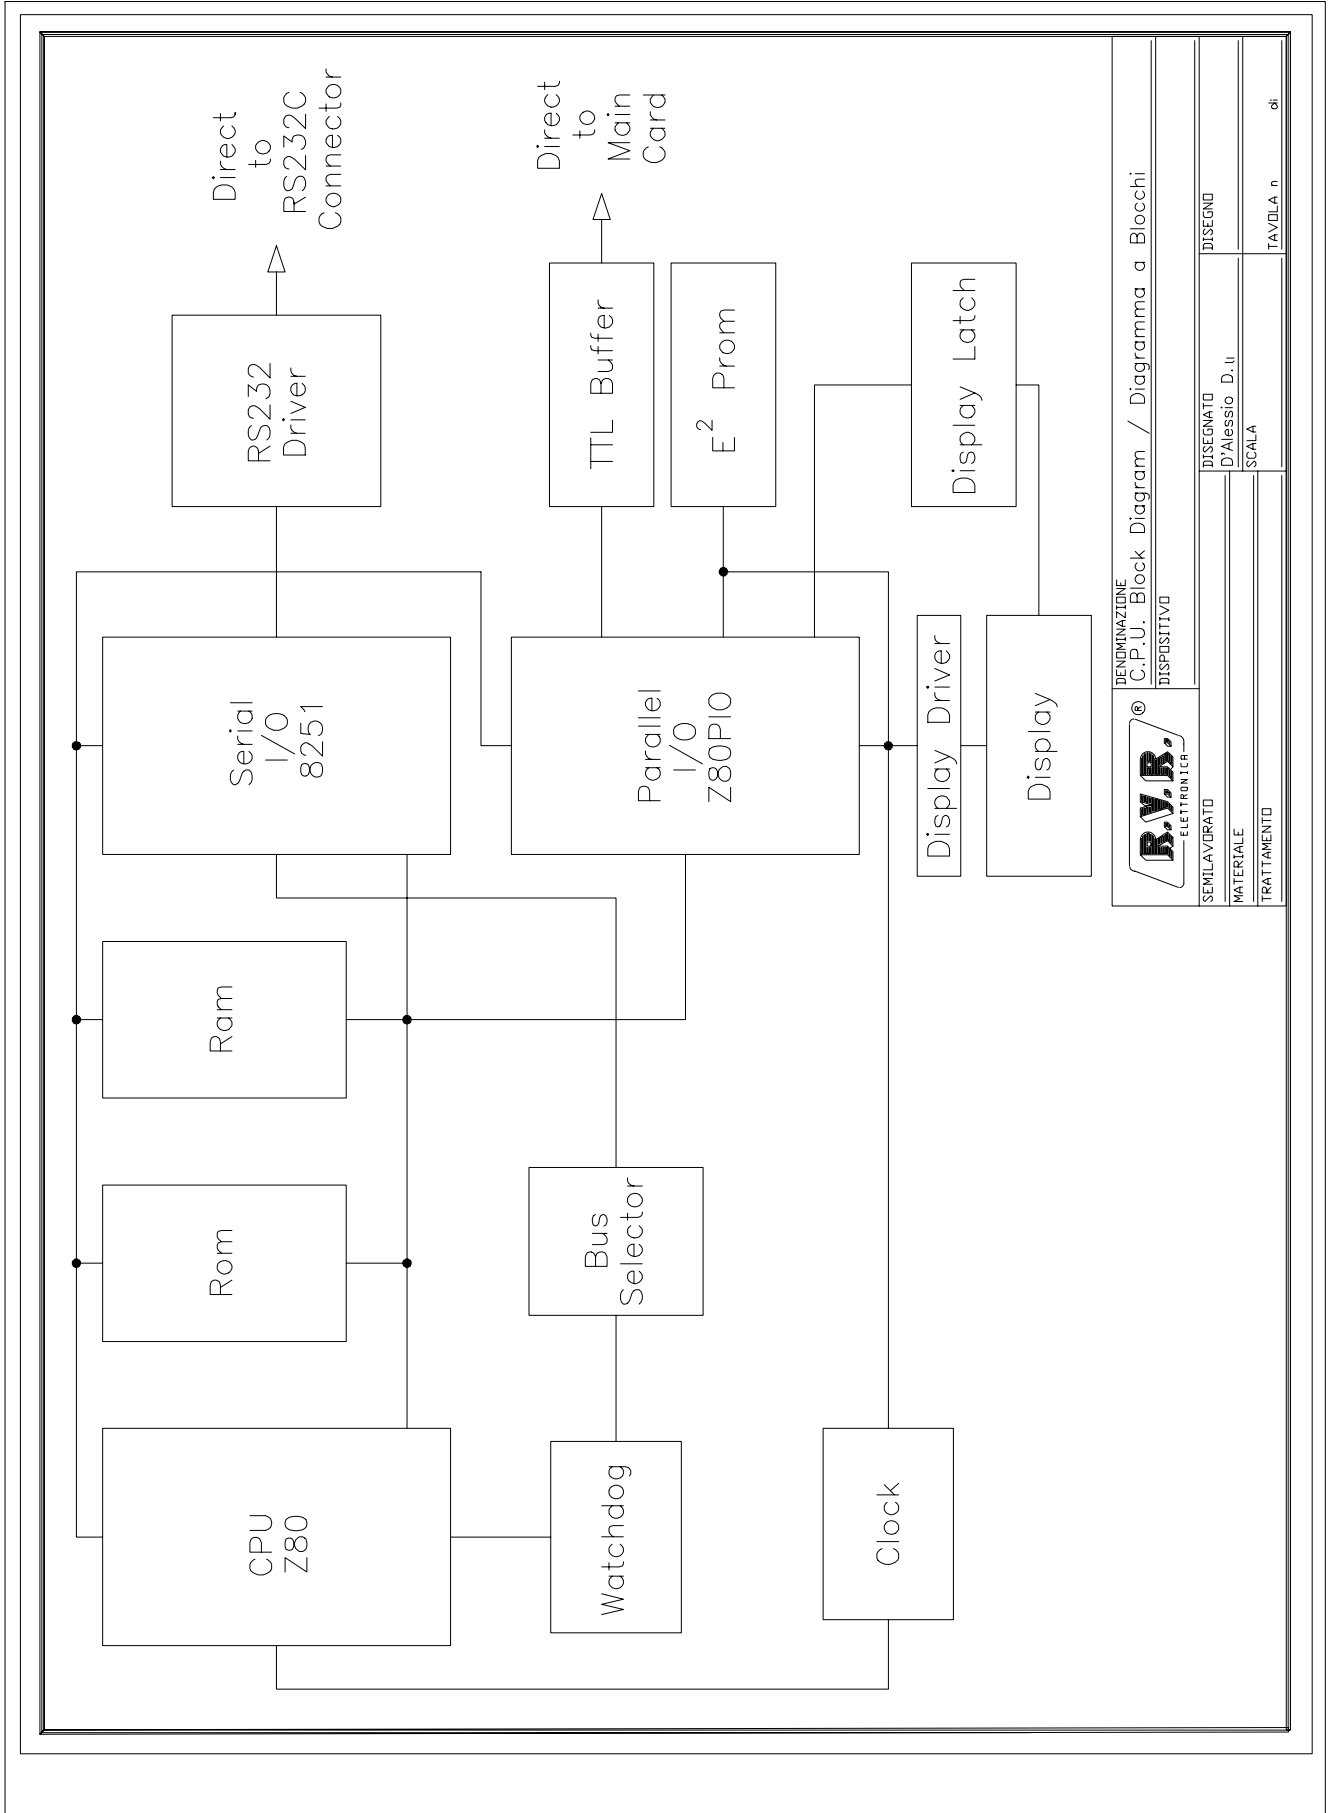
Direct to RS232C Connector

Direct to Main Card

RS232 Driver

TTL Buffer

$E^2$ Prom

Display Latch

Serial I/O 8251

Parallel I/O Z80PIO

Display Driver

Display

Ram

Rom

Bus Selector

CPU Z80

Watchdog

Clock

R.V.R. ELETTRONICA ®

DENOMINAZIONE
C.P.U. Block Diagram / Diagramma a Blocchi

DISPOSITIVO

SEMILAVORATO

MATERIALE

TRATTAMENTO

DISEGNATO
D'Alessio D.Lu

SCALA

DISEGNO

TAVOLA n di